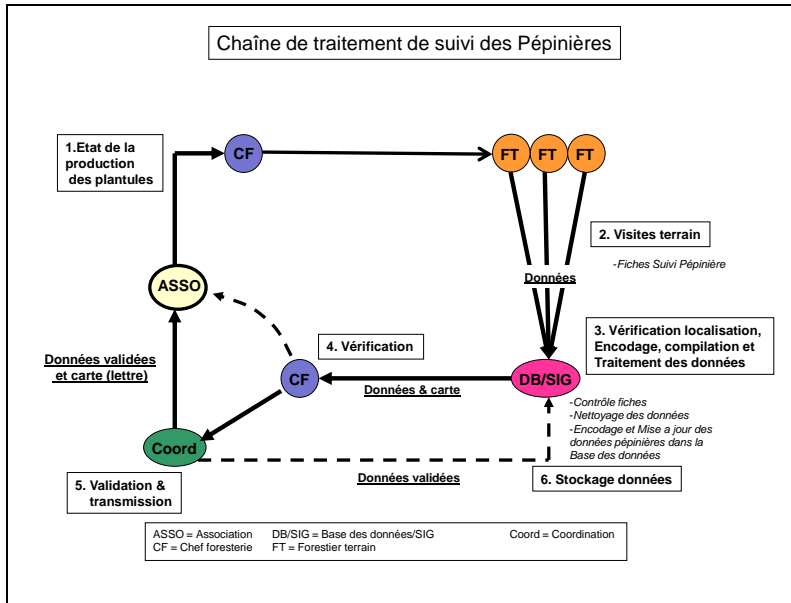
Chaîne de traitement de suivi des Pépinières

1.Etat de la production des plantules

CF

FT FT FT

2. Visites terrain

-Fiches Suivi Pépinière

Données

ASSO

3. Vérification localisation, Encodage, compilation et Traitement des données

4. Vérification

Données validées et carte (lettre)

CF

Données & carte

DB/SIG

-Contrôle fiches
-Nettoyage des données
-Encodage et Mise a jour des données pépinières dans la Base des données

Coord

Données validées

5. Validation & transmission

6. Stockage données

ASSO = Association DB/SIG = Base des données/SIG Coord = Coordination
CF = Chef foresterie FT = Forestier terrain